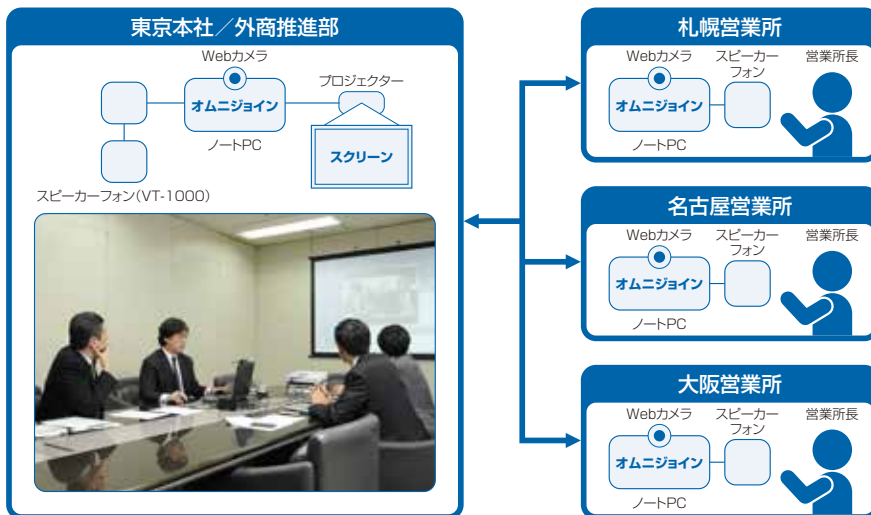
東京本社／外商推進部

Webカメラ

オムニジョイン

ノートPC

プロジェクター

スクリーン

スピーカーフォン(VT-1000)

札幌営業所

Webカメラ

スピーカーフォン

営業所長

オムニジョイン

ノートPC

名古屋営業所

Webカメラ

スピーカーフォン

営業所長

オムニジョイン

ノートPC

大阪営業所

Webカメラ

スピーカーフォン

営業所長

オムニジョイン

ノートPC